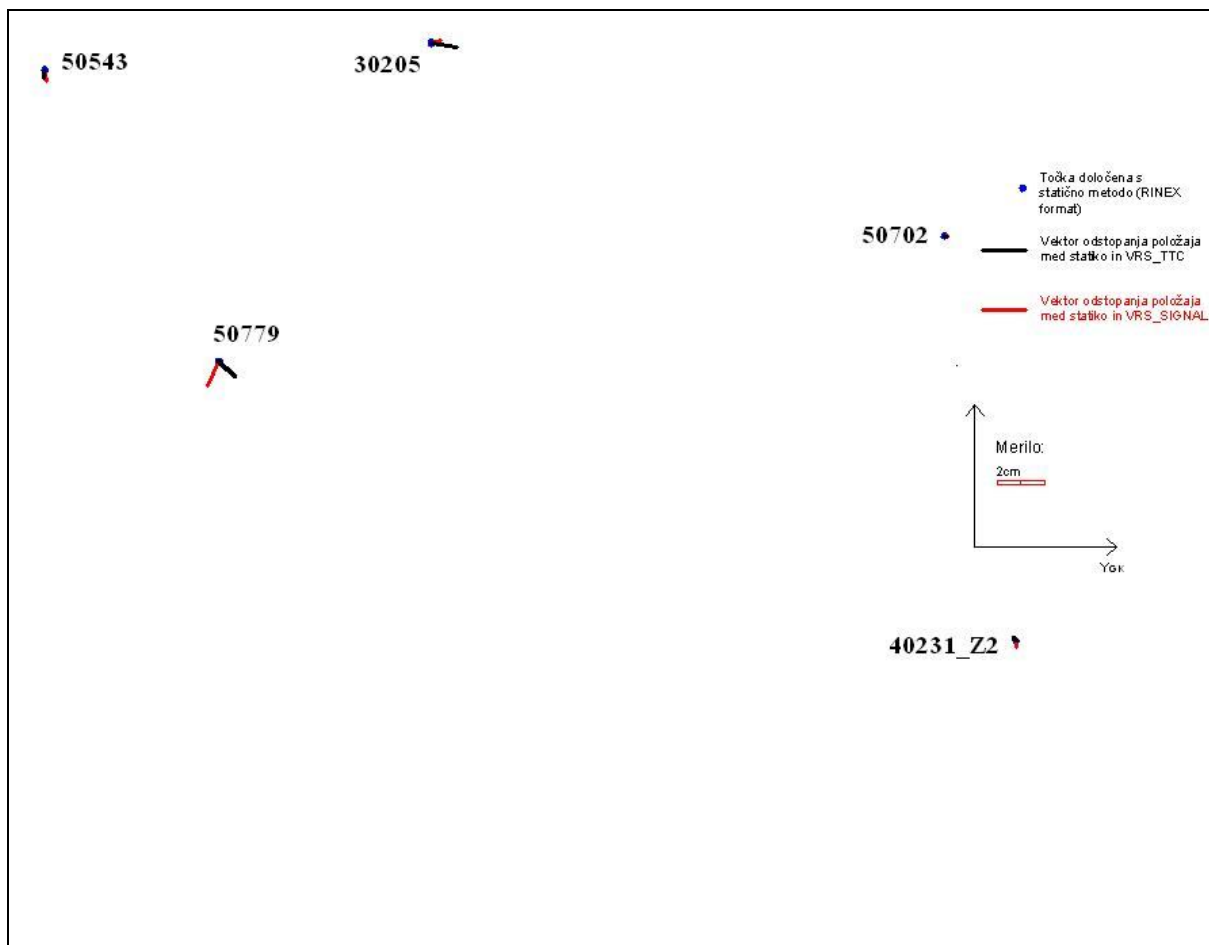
50543

30205

Točka določena s statično metodo (RINEX format)

50702

Vektor odstopanja položaja med statiko in VRS_TTC

Vektor odstopanja položaja med statiko in VRS_SIGNAL

50779

Merilo:
2cm

YGK

40231_Z2